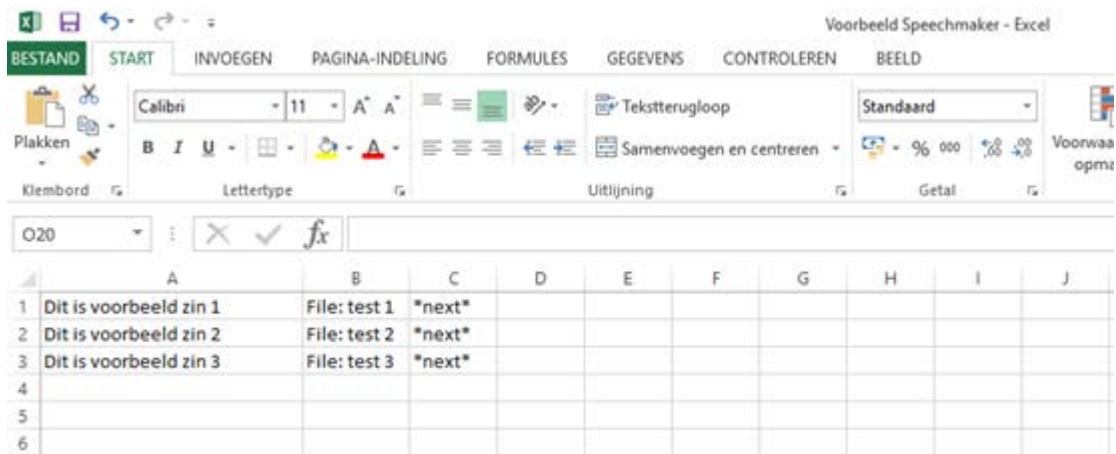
Voorbeeld Speechmaker - Excel

BESTAND START INVOEGEN PAGINA-INDELING FORMULES GEGEVENS CONTROLEREN BEELD

Plakken
Klembord

Calibri 11 A A
B I U
Lettertype

Tekstterugloop
Samenvoegen en centreren
Uitlijning

Standaard
% 000
Getal

Voorwaa opma

O20

$fx$

| | A | B | C | D | E | F | G | H | I | J |
|---|---|---|---|---|---|---|---|---|---|---|
| 1 | Dit is voorbeeld zin 1 | File: test 1 | \*next\* | | | | | | | |
| 2 | Dit is voorbeeld zin 2 | File: test 2 | \*next\* | | | | | | | |
| 3 | Dit is voorbeeld zin 3 | File: test 3 | \*next\* | | | | | | | |
| 4 | | | | | | | | | | |
| 5 | | | | | | | | | | |
| 6 | | | | | | | | | | |